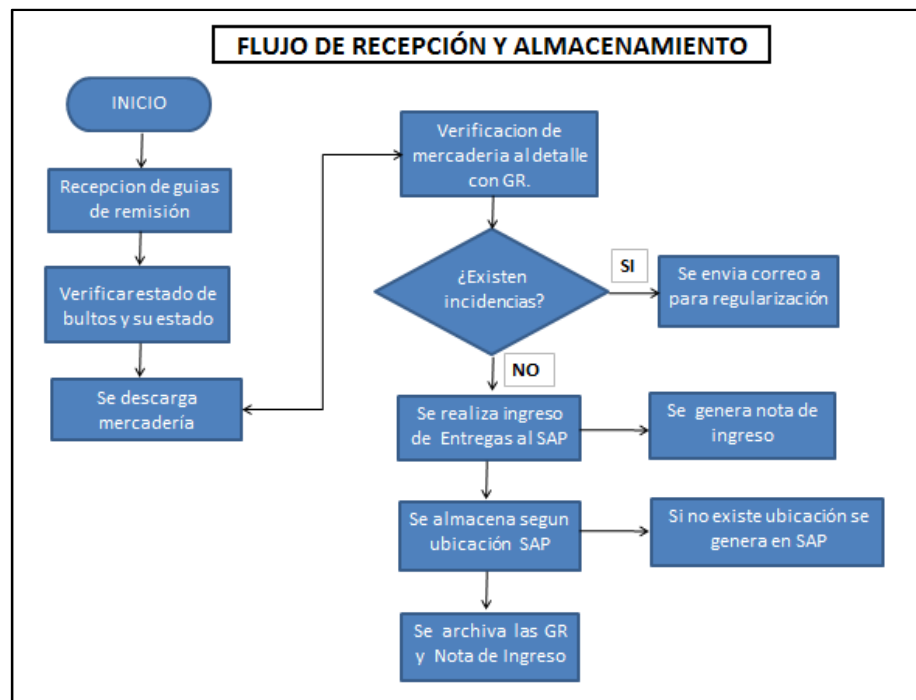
FLUJO DE RECEPCIÓN Y ALMACENAMIENTO

INICIO

Recepcion de guias de remisión

Verificar estado de bultos y su estado

Se descarga mercadería

Verificacion de mercaderia al detalle con GR.

¿Existen incidencias?

SI

Se envia correo a para regularización

NO

Se realiza ingreso de Entregas al SAP

Se genera nota de ingreso

Se almacena segun ubicación SAP

Si no existe ubicación se genera en SAP

Se archiva las GR y Nota de Ingreso